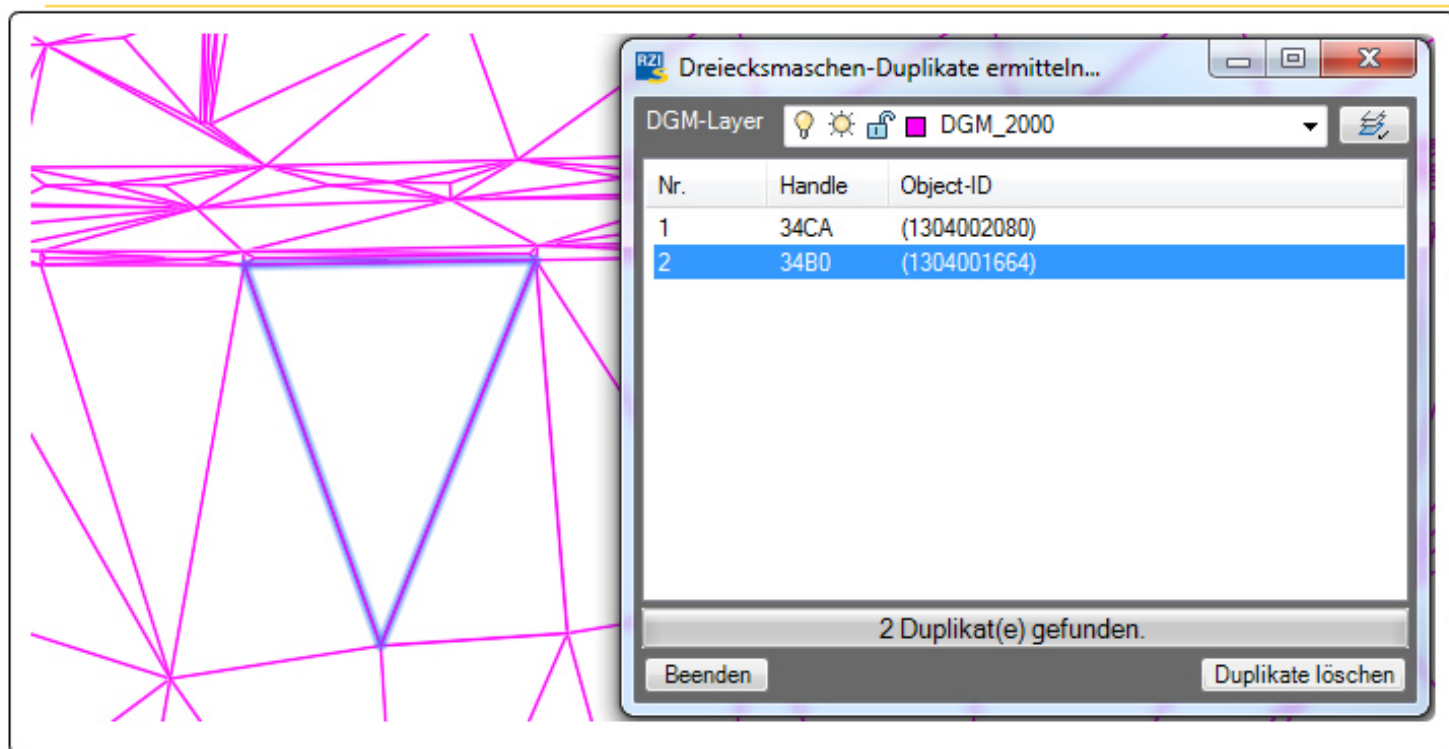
RZI

Dreiecksmaschen-Duplikate ermitteln...

DGM-Layer DGM_2000

| Nr. | Handle | Object-ID |
|---|---|---|
| 1 | 34CA | (1304002080) |
| 2 | 34B0 | (1304001664) |

2 Duplikat(e) gefunden.

Beenden

Duplikate löschen